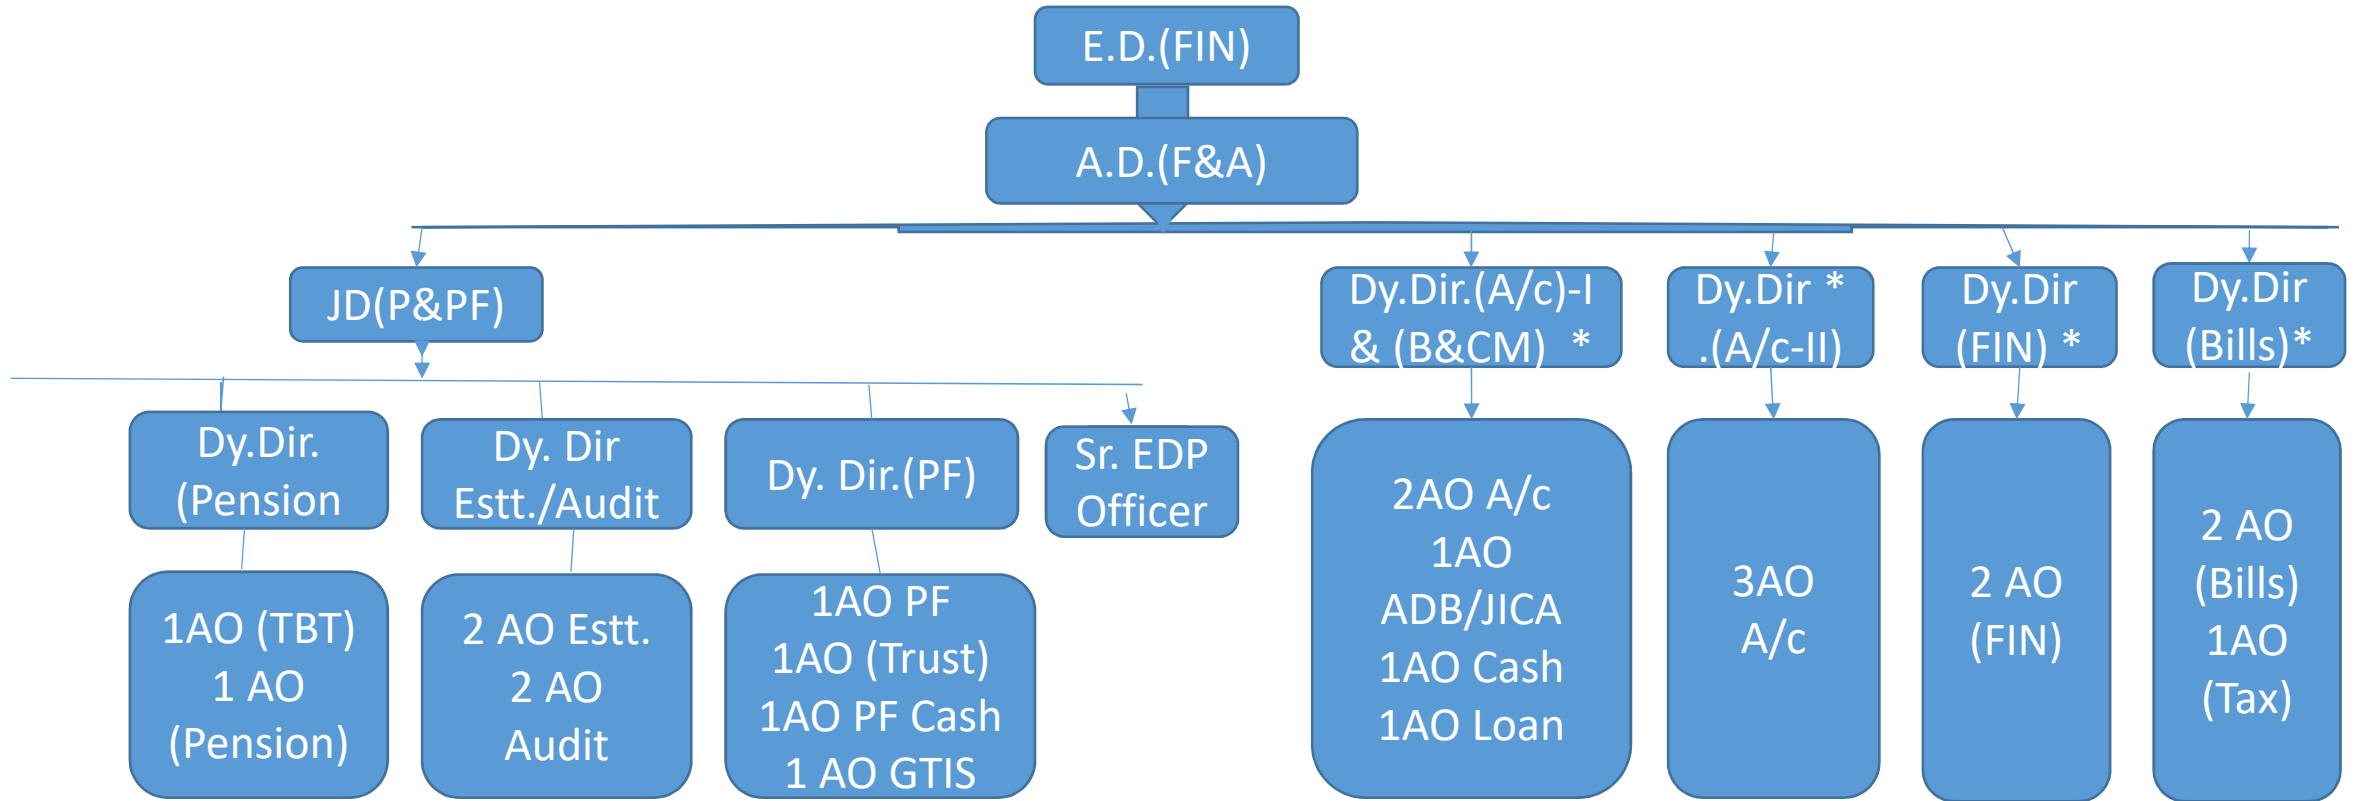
E.D.(FIN)

A.D.(F&A)

JD(P&PF)

Dy.Dir.(A/c)-I & (B&CM) *

Dy.Dir * .(A/c-II)

Dy.Dir (FIN) *

Dy.Dir (Bills)*

Dy.Dir. (Pension

Dy. Dir Estt./Audit

Dy. Dir.(PF)

Sr. EDP Officer

1AO (TBT)
1 AO
(Pension)

2 AO Estt.
2 AO
Audit

1AO PF
1AO (Trust)
1AO PF Cash
1 AO GTIS

2AO A/c
1AO
ADB/JICA
1AO Cash
1AO Loan

3AO
A/c

2 AO
(FIN)

2 AO
(Bills)
1AO
(Tax)